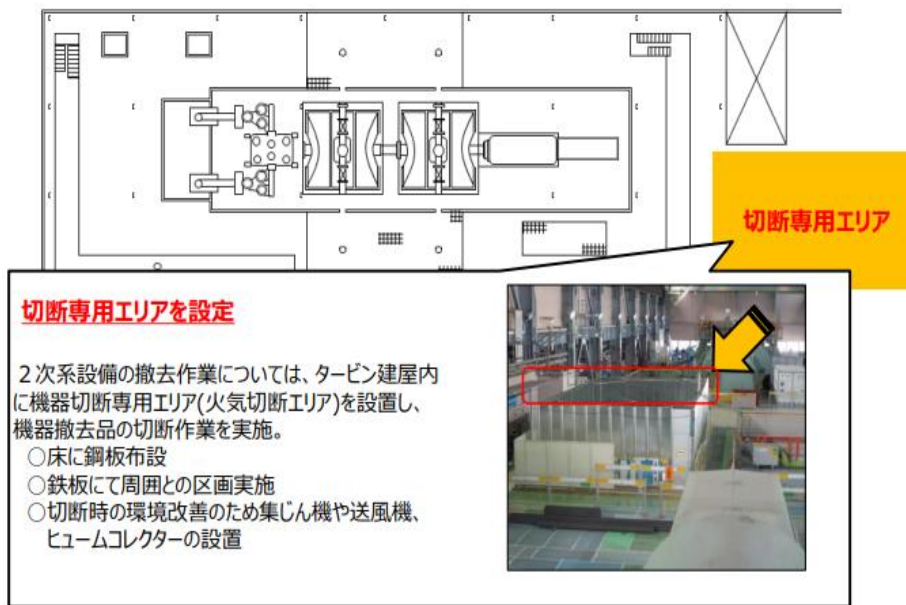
切断専用エリア

切断専用エリアを設定

２次系設備の撤去作業については、タービン建屋内に機器切断専用エリア(火気切断エリア)を設置し、機器撤去品の切断作業を実施。
○床に鋼板布設
○鉄板にて周囲との区画実施
○切断時の環境改善のため集じん機や送風機、ヒュームコレクターの設置